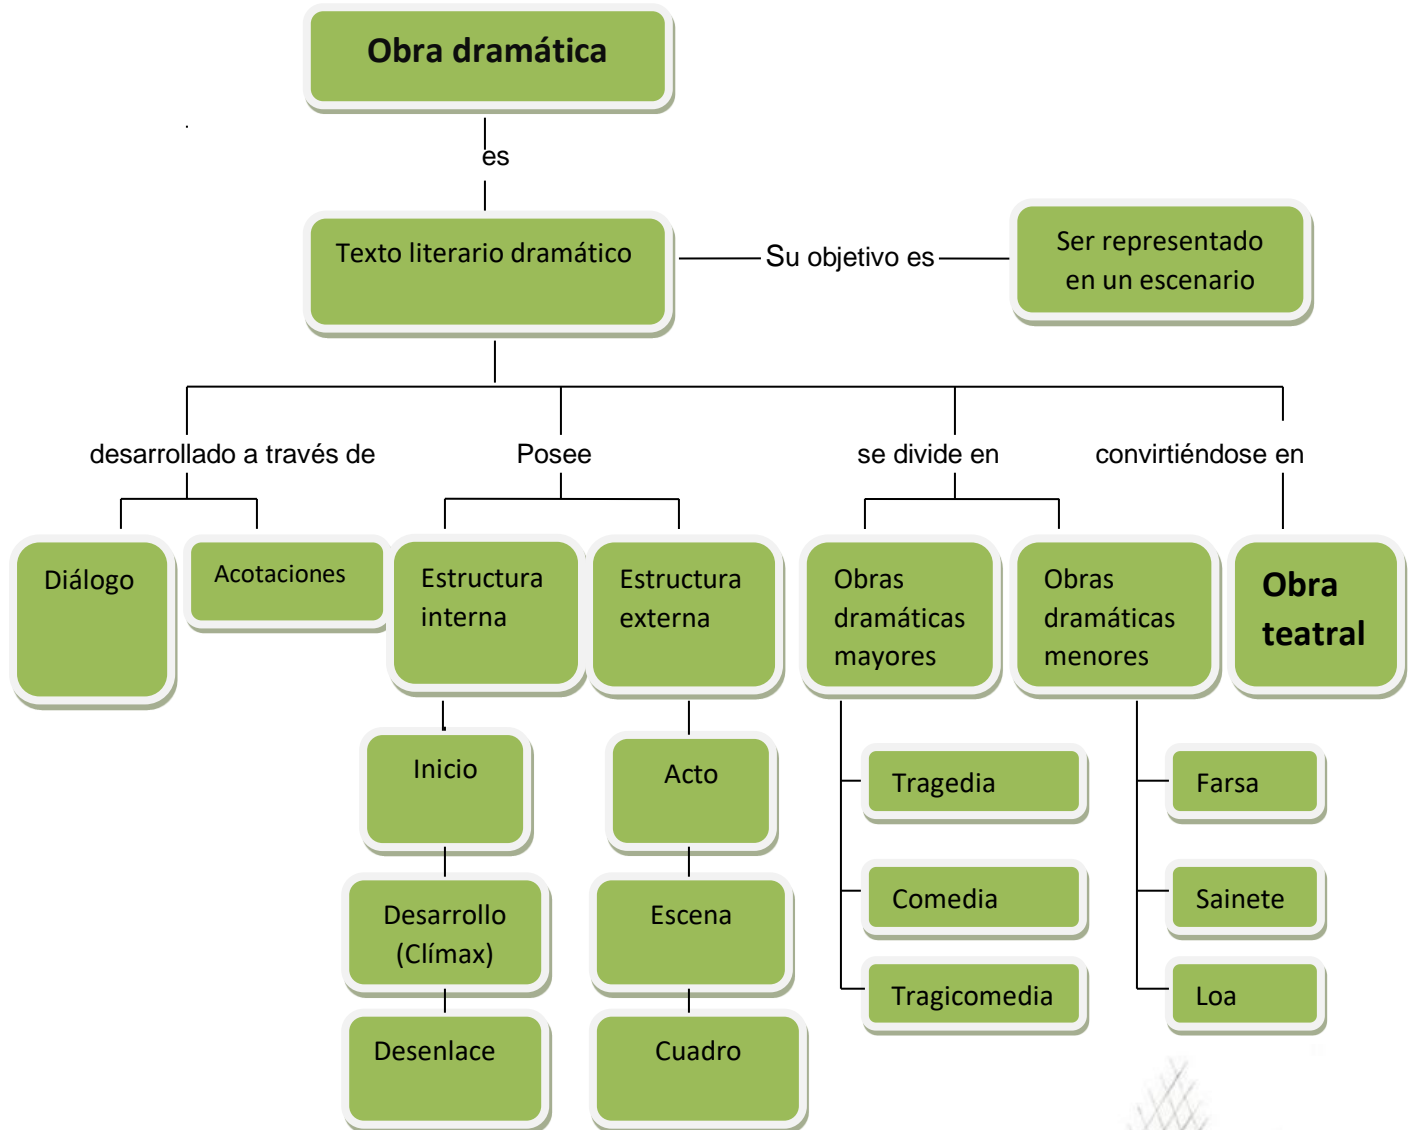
Obra dramática

es

Texto literario dramático

Su objetivo es

Ser representado en un escenario

desarrollado a través de

Posee

se divide en

convirtiéndose en

Diálogo

Acotaciones

Estructura interna

Estructura externa

Obras dramáticas mayores

Obras dramáticas menores

Obra teatral

Inicio

Desarrollo (Clímax)

Desenlace

Acto

Escena

Cuadro

Tragedia

Comedia

Tragicomedia

Farsa

Sainete

Loa